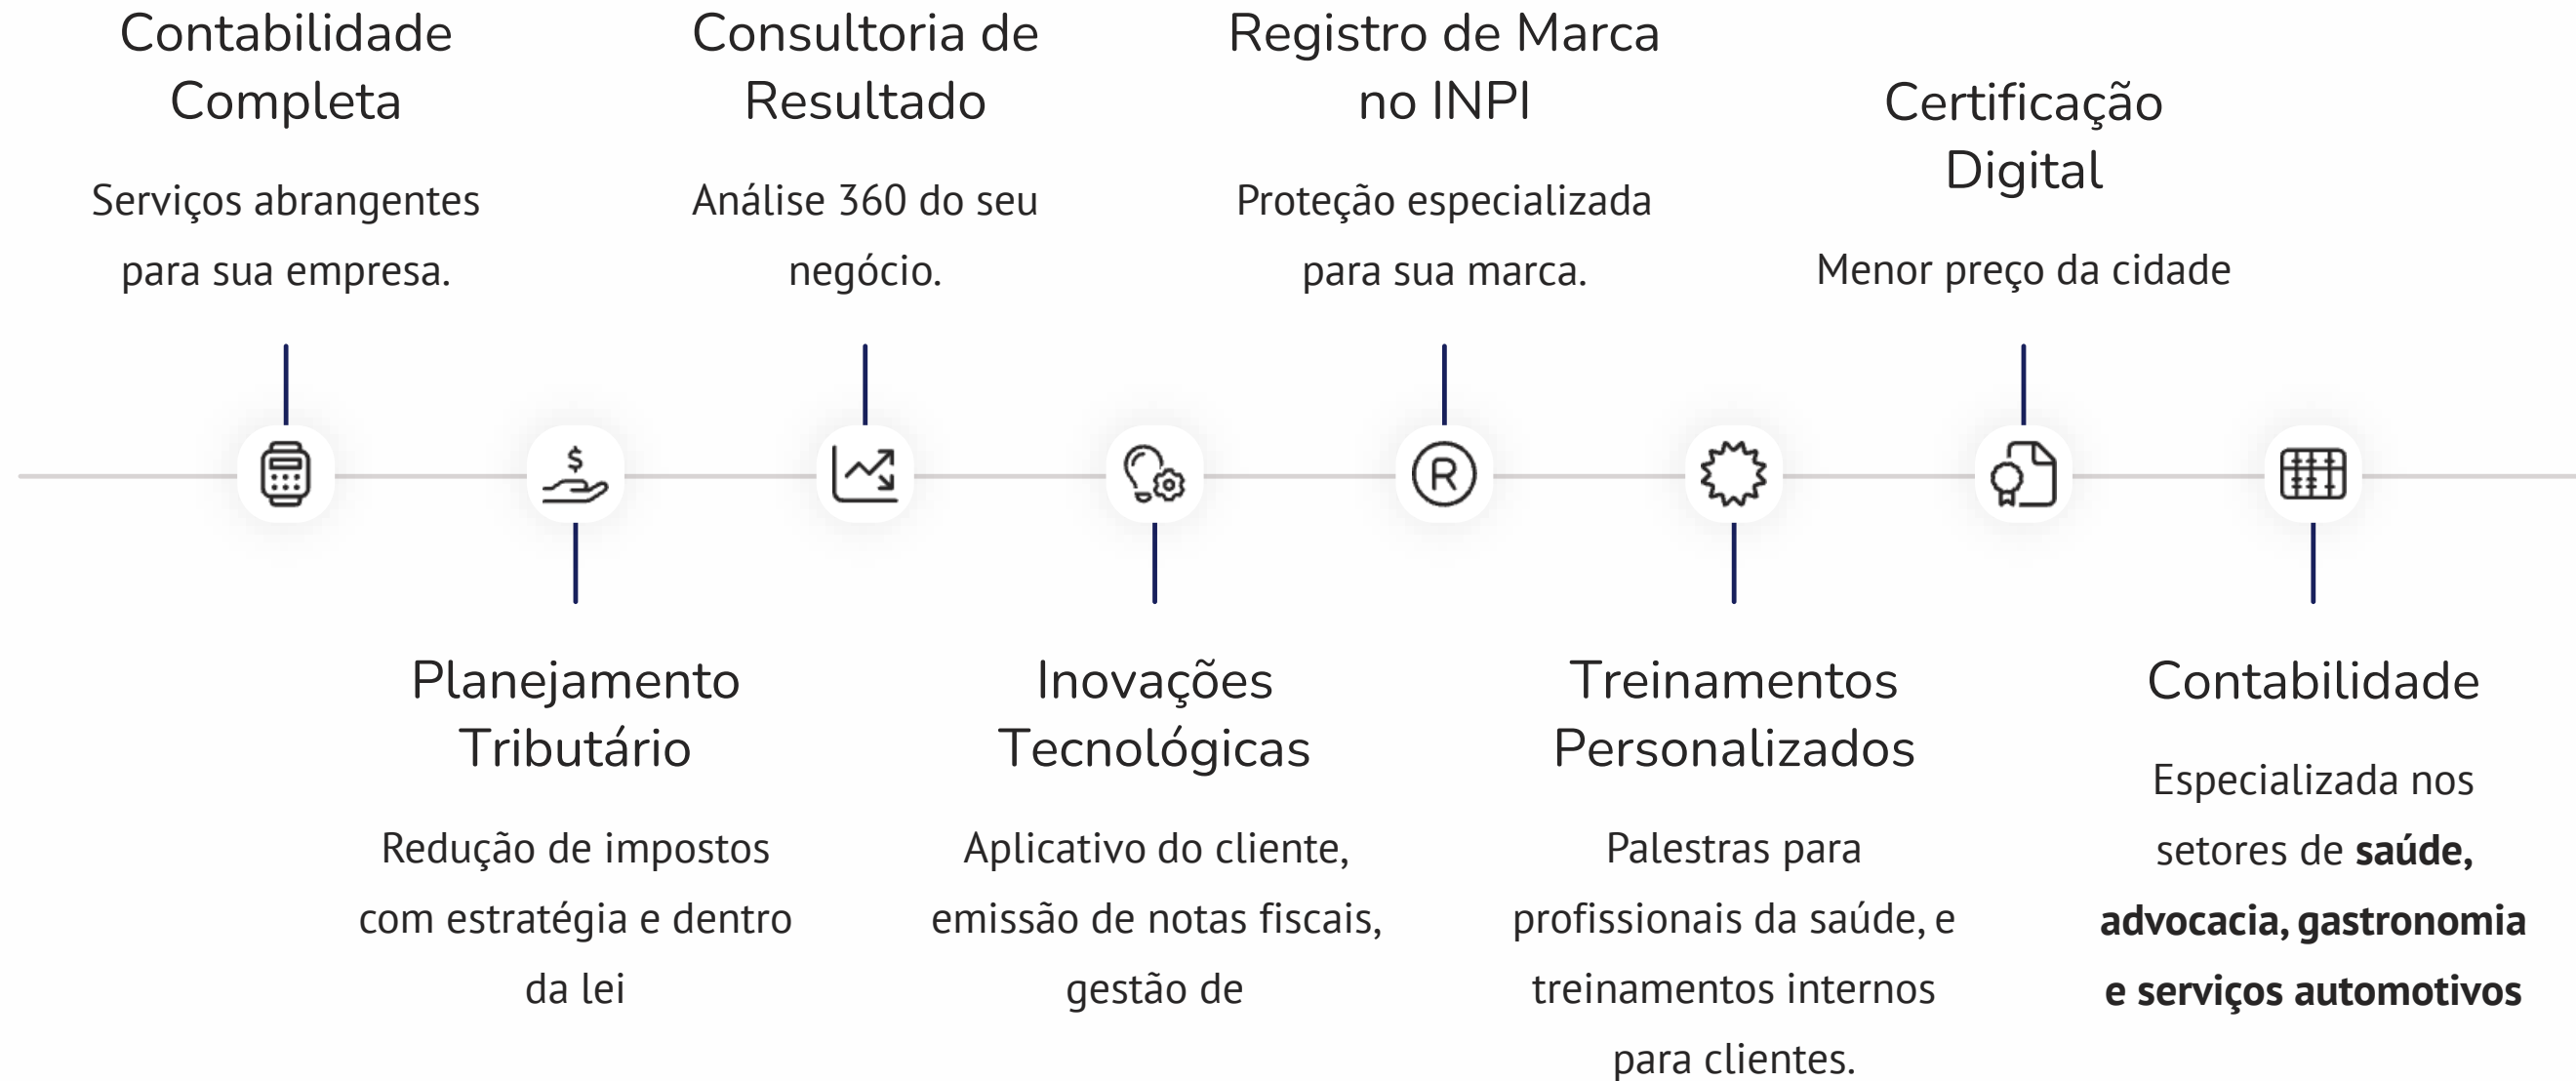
Contabilidade Completa

Serviços abrangentes para sua empresa.

Consultoria de Resultado

Análise 360 do seu negócio.

Registro de Marca no INPI

Proteção especializada para sua marca.

Certificação Digital

Menor preço da cidade

$

Planejamento Tributário

Redução de impostos com estratégia e dentro da lei

Inovações Tecnológicas

Aplicativo do cliente, emissão de notas fiscais, gestão de

R

Treinamentos Personalizados

Palestras para profissionais da saúde, e treinamentos internos para clientes.

Contabilidade

Especializada nos setores de **saúde, advocacia, gastronomia e serviços automotivos**